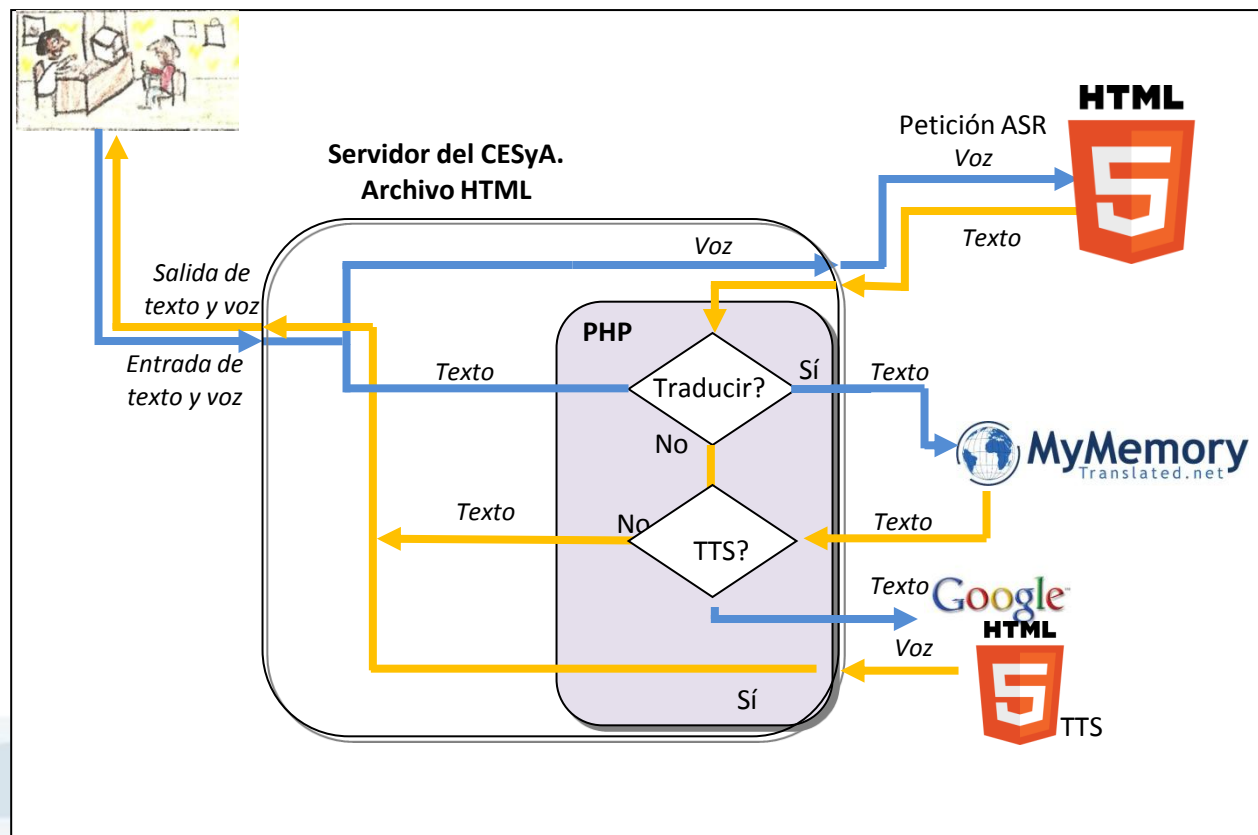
HTML

Petición ASR
Voz

Servidor del CESyA.
Archivo HTML

Texto

Voz

Salida de texto y voz

PHP

Entrada de texto y voz

Texto

Traducir?

Sí

Texto

MyMemory
Translated.net

No

Texto

No

TTS?

Texto

Texto

Google

HTML

Voz

Sí

TTS